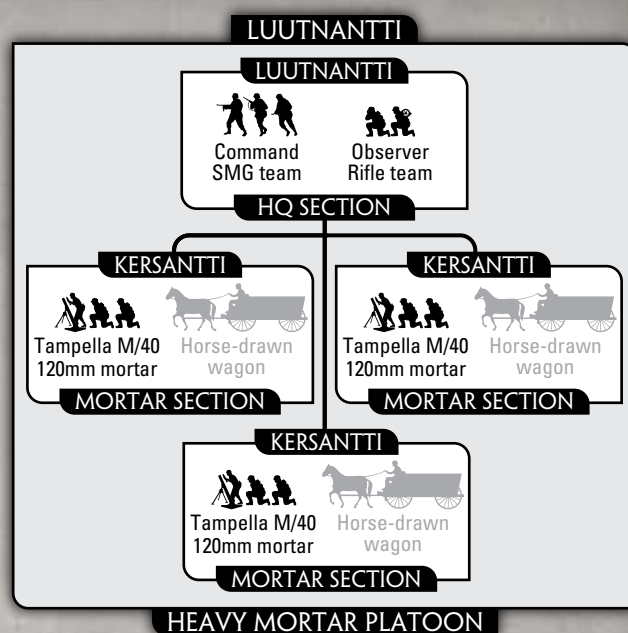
LUUTNANTTI

LUUTNANTTI

Command SMG team

Observer Rifle team

HQ SECTION

KERSANTTI

Tampella M/40 120mm mortar

Horse-drawn wagon

MORTAR SECTION

KERSANTTI

Tampella M/40 120mm mortar

Horse-drawn wagon

MORTAR SECTION

KERSANTTI

Tampella M/40 120mm mortar

Horse-drawn wagon

MORTAR SECTION

HEAVY MORTAR PLATOON